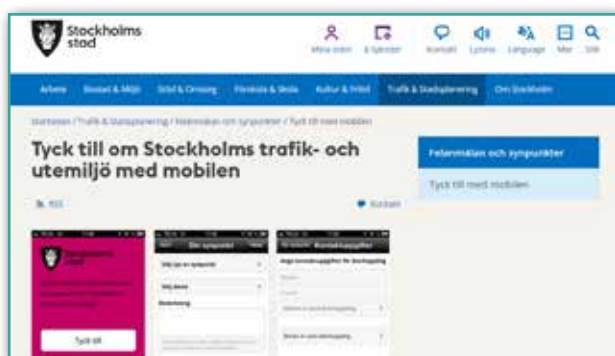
Stockholms stad

Mina sidor E-tjänster Kontakt Lyssna Language Mer Sök

Arbete Bostad & Miljö Stöd & Omsorg Förskola & Skola Kultur & Fritid Trafik & Stadsplanering Om Stockholm

Startsidan / Trafik & Stadsplanering / Felanmälan och synpunkter / Tyck till med mobilen

Tyck till om Stockholms trafik- och utemiljö med mobilen

RSS

Kontakt

Felanmälan och synpunkter

Tyck till med mobilen

Stockholms stad

Tyck till

Din synpunkt

Välj typ av synpunkt

Välj ämne

Beskrivning

Kontaktuppgifter

Ange kontaktuppgifter för återkoppling

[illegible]